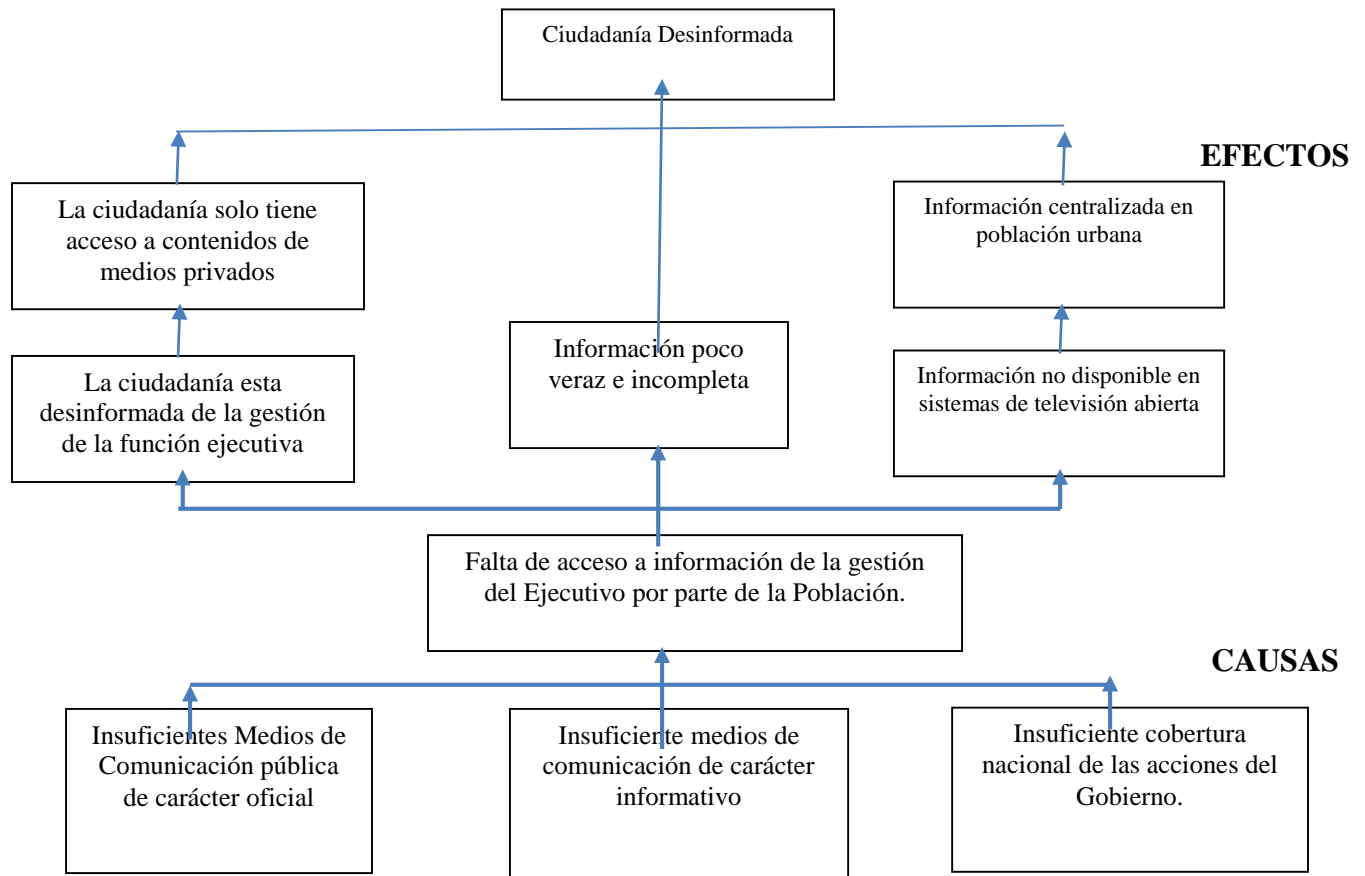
Ciudadanía Desinformada

EFECTOS

La ciudadanía solo tiene acceso a contenidos de medios privados

Información centralizada en población urbana

Información poco veraz e incompleta

La ciudadanía esta desinformada de la gestión de la función ejecutiva

Información no disponible en sistemas de televisión abierta

Falta de acceso a información de la gestión del Ejecutivo por parte de la Población.

CAUSAS

Insuficientes Medios de Comunicación pública de carácter oficial

Insuficiente medios de comunicación de carácter informativo

Insuficiente cobertura nacional de las acciones del Gobierno.